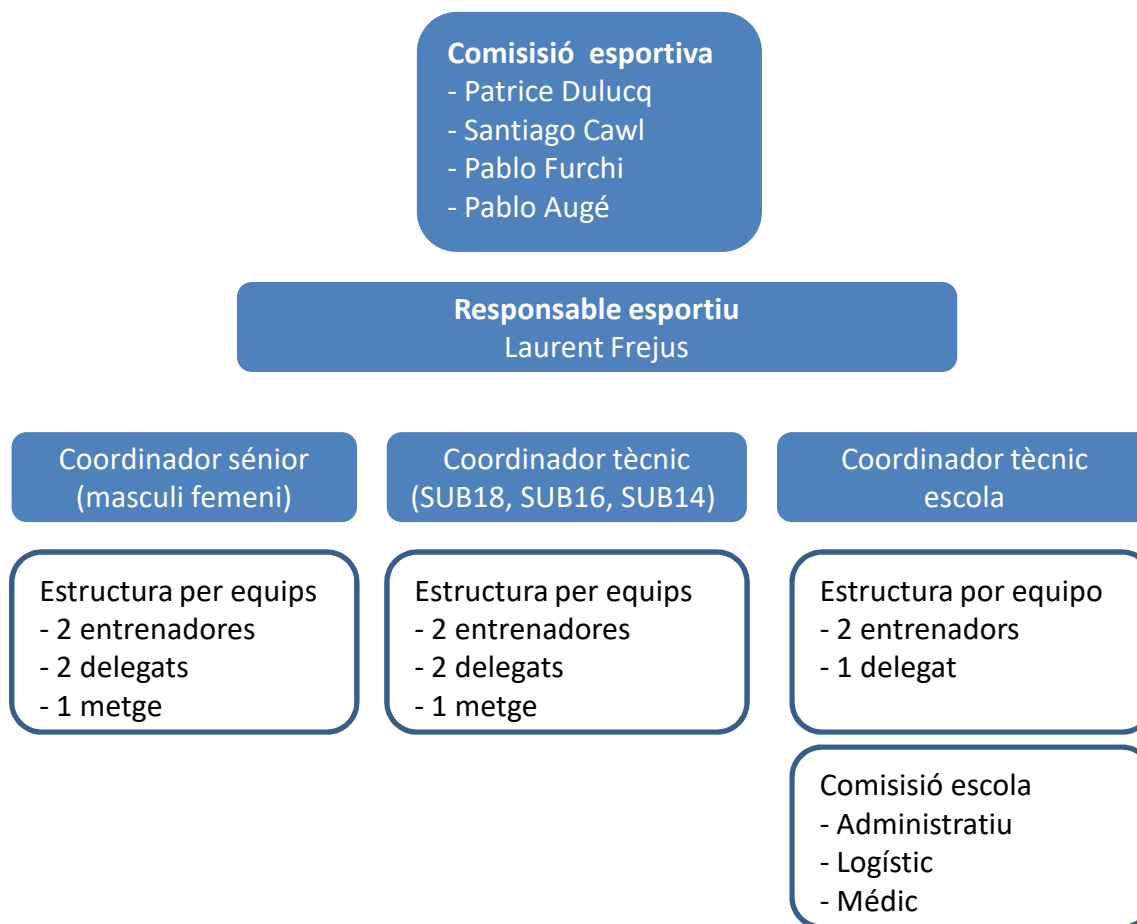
**Comisisió esportiva**
- Patrice Dulucq
- Santiago Cawl
- Pablo Furchi
- Pablo Augé

**Responsable esportiu**
Laurent Frejus

Coordinador sénior (masculi femeni)

Coordinador tècnic (SUB18, SUB16, SUB14)

Coordinador tècnic escola

Estructura per equips
- 2 entrenadores
- 2 delegats
- 1 metge

Estructura per equips
- 2 entrenadores
- 2 delegats
- 1 metge

Estructura por equipo
- 2 entrenadors
- 1 delegat

Comisisió escola
- Administratiu
- Logístic
- Médic